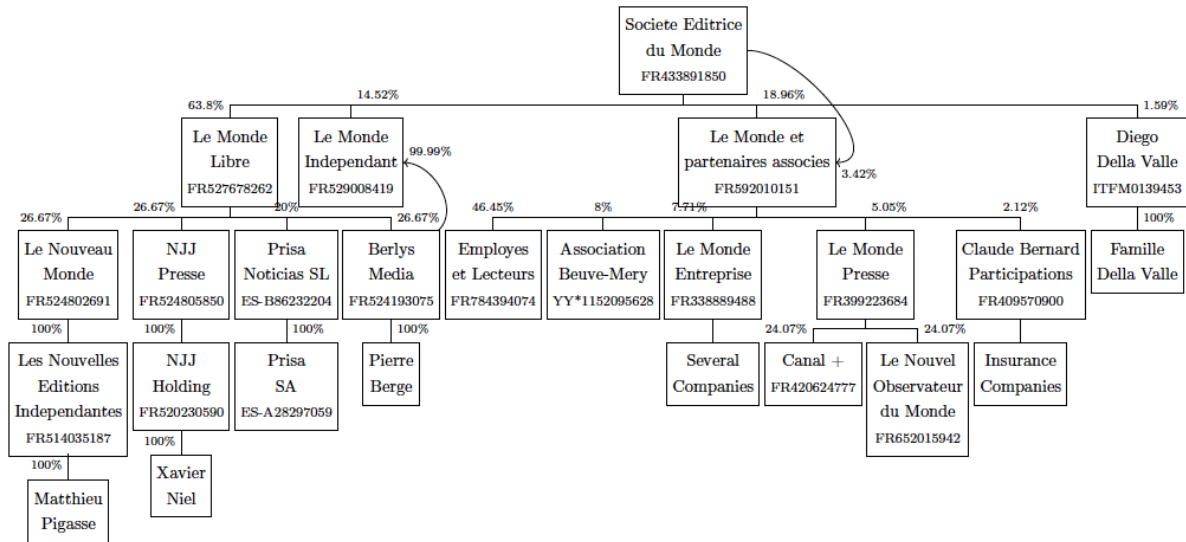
Societe Editrice du Monde
FR433891850

63.8%
14.52%
18.96%
1.59%
3.42%

Le Monde Libre
FR527678262

Le Monde Independant
FR529008419

99.99%

Le Monde et partenaires associes
FR592010151

Diego Della Valle
ITFM0139453

26.67%
26.67%
20%
26.67%

46.45%
8%
7.71%
5.05%
2.12%
100%

Le Nouveau Monde
FR524802691

NJJ Presse
FR524805850

Prisa Noticias SL
ES-B86232204

Berlys Media
FR524193075

Employes et Lecteurs
FR784394074

Association Beuve-Mery
YY*1152095628

Le Monde Entreprise
FR338889488

Le Monde Presse
FR399223684

Claude Bernard Participations
FR409570900

Famille Della Valle

100%
100%
100%
100%

Les Nouvelles Editions Independantes
FR514035187

NJJ Holding
FR520230590

Prisa SA
ES-A28297059

Pierre Berge

Several Companies

24.07%
24.07%

Canal +
FR420624777

Le Nouvel Observateur du Monde
FR652015942

Insurance Companies

100%
100%

Xavier Niel

Matthieu Pigasse